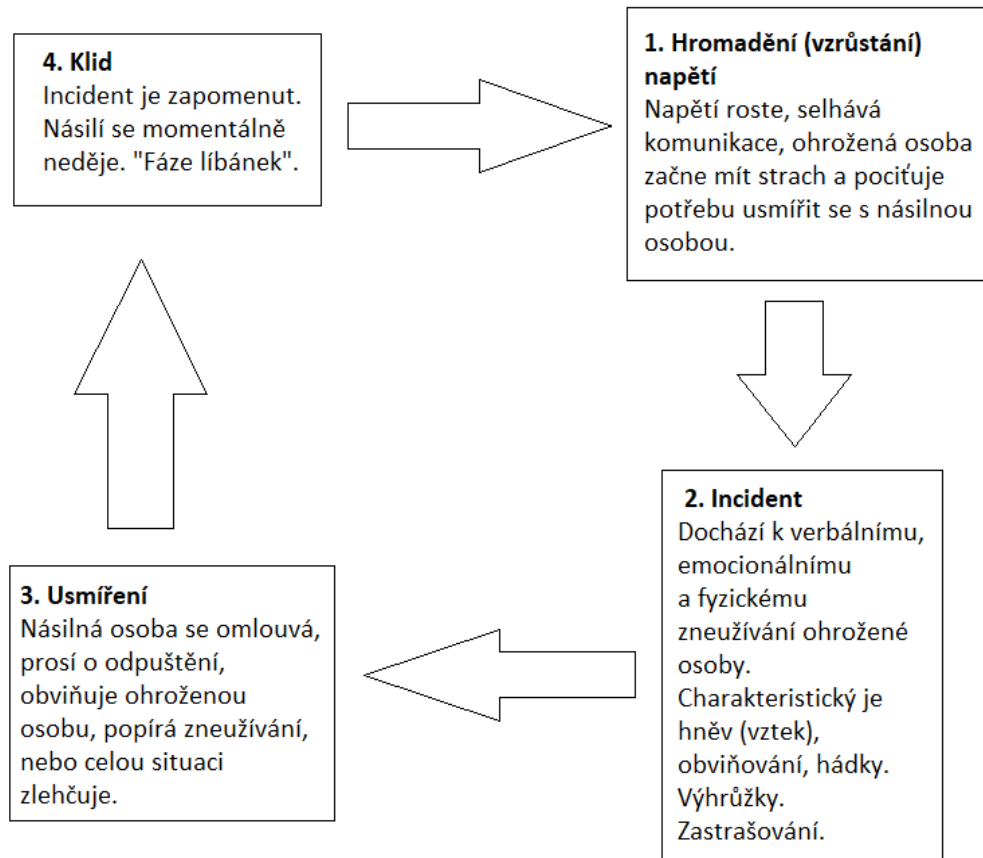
**4. Klid**
Incident je zapomenut. Násilí se momentálně neděje. "Fáze líbánek".

**1. Hromadění (vzrůstání) napětí**
Napětí roste, selhává komunikace, ohrožená osoba začne mít strach a pociťuje potřebu usmířit se s násilnou osobou.

**2. Incident**
Dochází k verbálnímu, emocionálnímu a fyzickému zneužívání ohrožené osoby. Charakteristický je hněv (vztek), obviňování, hádky. Výhrůžky. Zastrašování.

**3. Usmíření**
Násilná osoba se omlouvá, prosí o odpuštění, obviňuje ohroženou osobu, popírá zneužívání, nebo celou situaci zlehčuje.